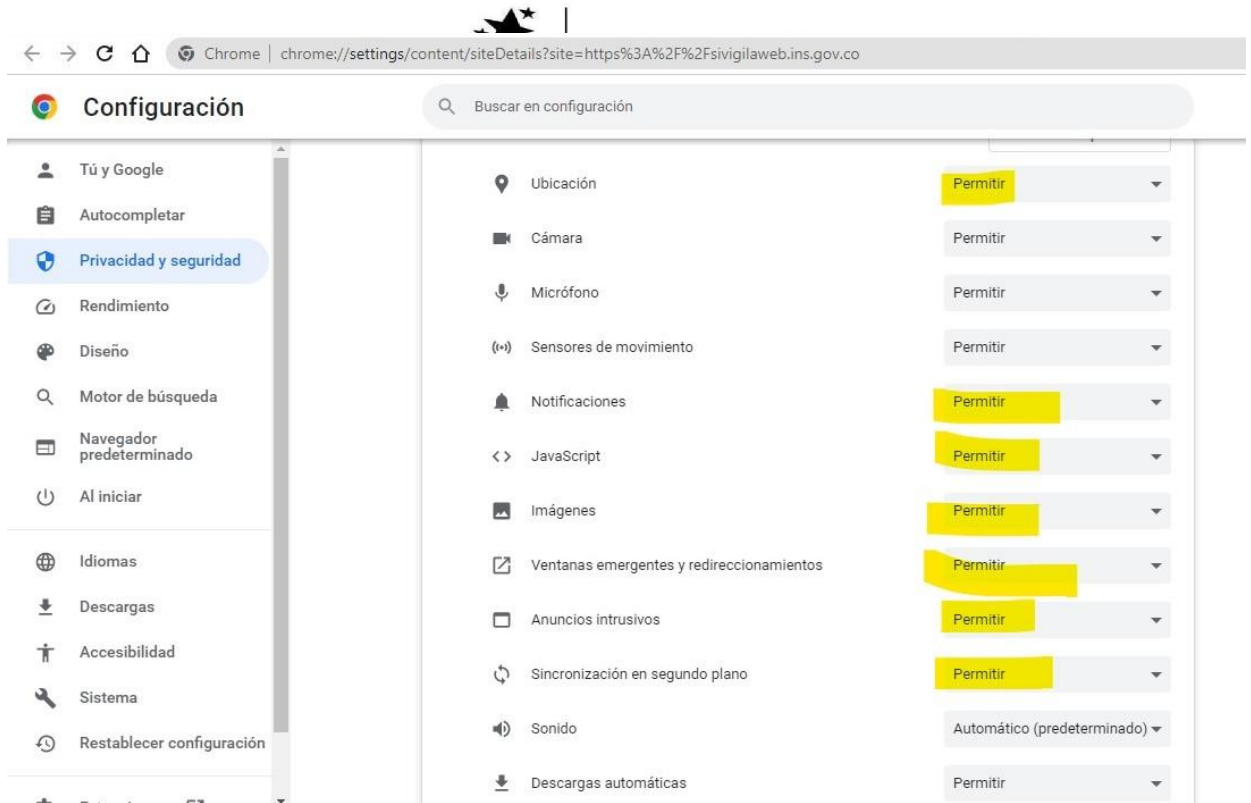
Chrome | chrome://settings/content/siteDetails?site=https%3A%2F%2Fsivigilaweb.ins.gov.co

Configuración

Buscar en configuración

Tú y Google
Autocompletar
Privacidad y seguridad
Rendimiento
Diseño
Motor de búsqueda
Navegador predeterminado
Al iniciar
Idiomas
Descargas
Accesibilidad
Sistema
Restablecer configuración

Ubicación Permitir
Cámara Permitir
Micrófono Permitir
Sensores de movimiento Permitir
Notificaciones Permitir
JavaScript Permitir
Imágenes Permitir
Ventanas emergentes y redireccionamientos Permitir
Anuncios intrusivos Permitir
Sincronización en segundo plano Permitir
Sonido Automático (predeterminado)
Descargas automáticas Permitir